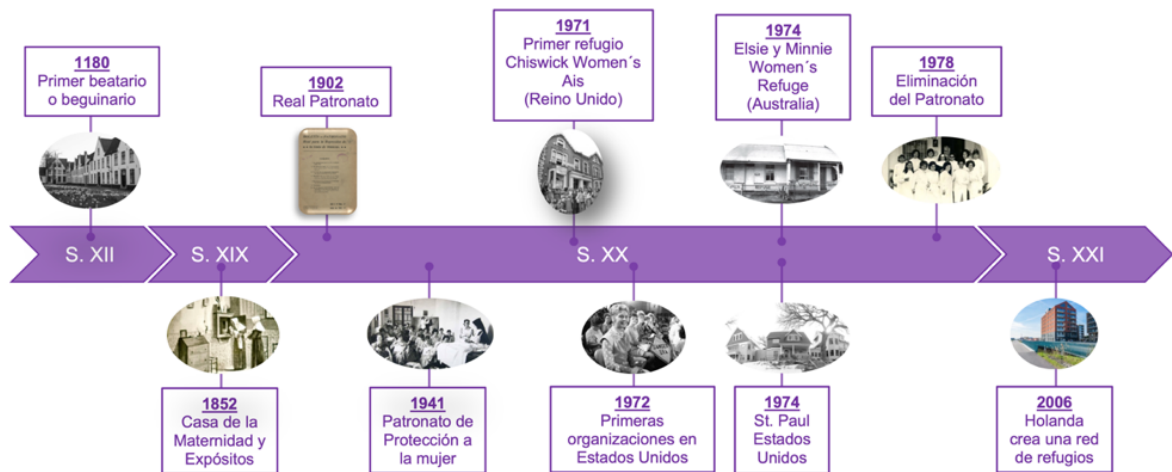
1180
Primer beatario o beguinario

1902
Real Patronato

1971
Primer refugio Chiswick Women´s Ais (Reino Unido)

1974
Elsie y Minnie Women´s Refuge (Australia)

1978
Eliminación del Patronato

S. XII

S. XIX

S. XX

S. XXI

1852
Casa de la Maternidad y Expósitos

1941
Patronato de Protección a la mujer

1972
Primeras organizaciones en Estados Unidos

1974
St. Paul Estados Unidos

2006
Holanda crea una red de refugios